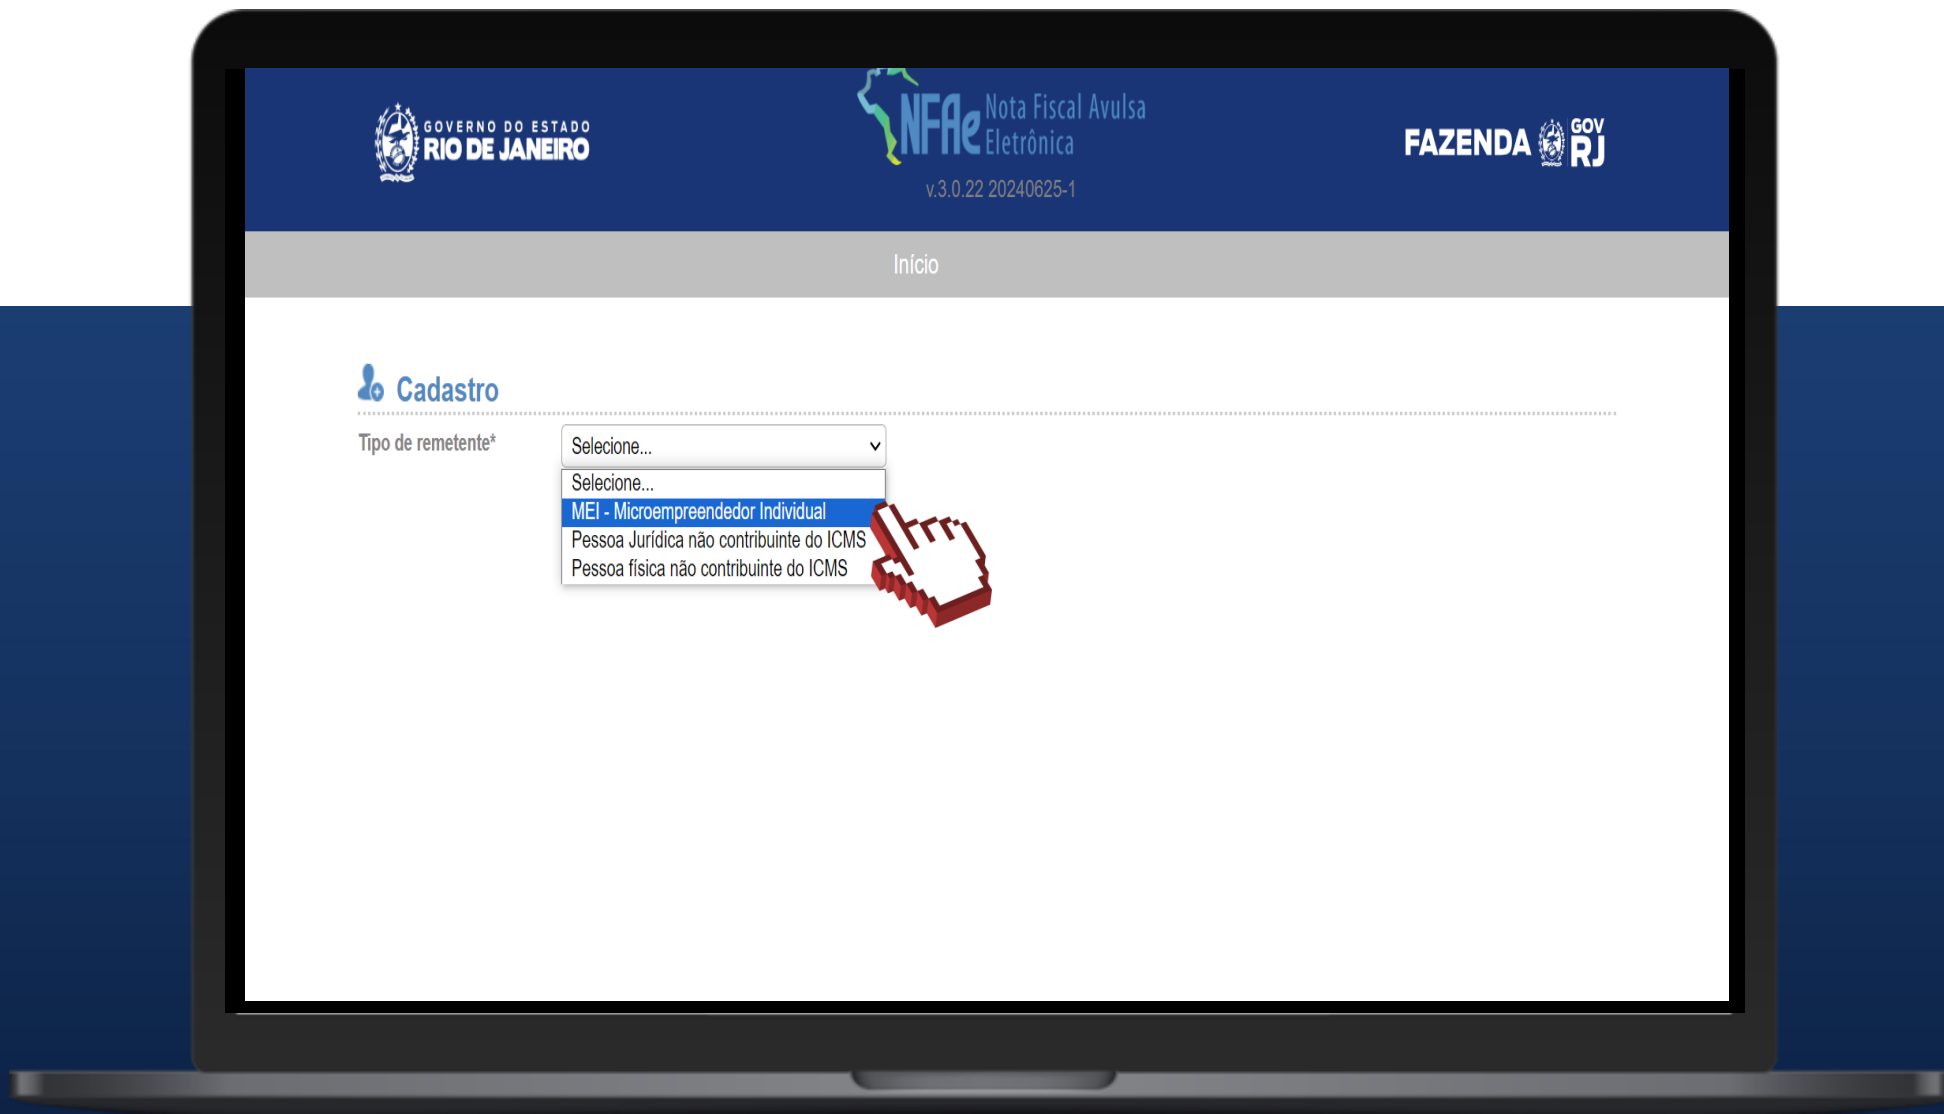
GOVERNO DO ESTADO
RIO DE JANEIRO

NFAe Nota Fiscal Avulsa Eletrônica
v.3.0.22 20240625-1

FAZENDA GOV RJ

Início

Cadastro

Tipo de remetente*

Selecione...

Selecione...
MEI - Microempreendedor Individual
Pessoa Jurídica não contribuinte do ICMS
Pessoa física não contribuinte do ICMS